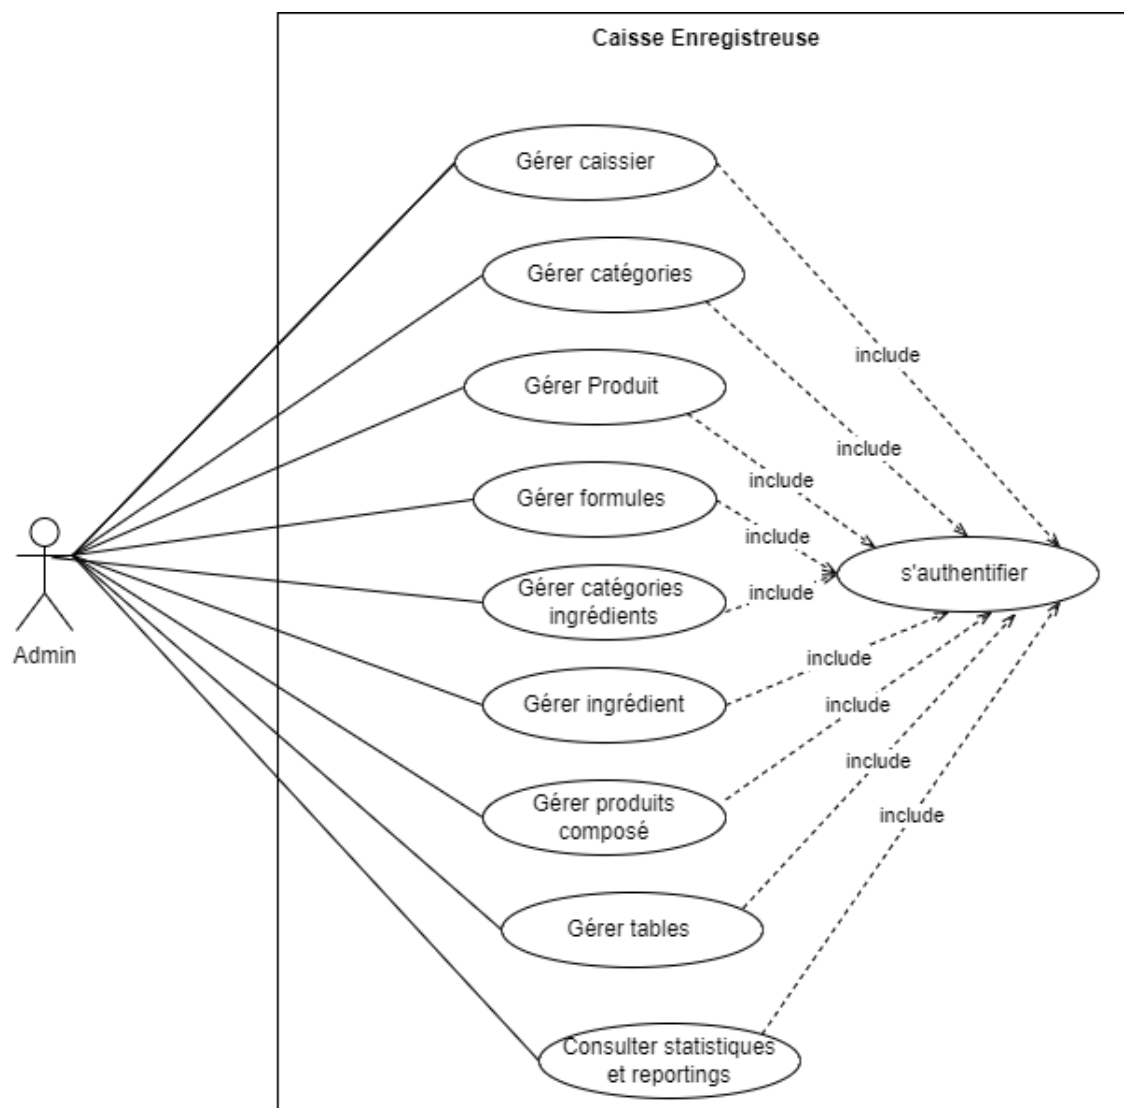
Caisse Enregistreuse

Gérer caissier

Gérer catégories

Gérer Produit

Gérer formules

Gérer catégories ingrédients

Gérer ingrédient

Gérer produits composé

Gérer tables

Consulter statistiques et reportings

s'authentifier

include

include

include

include

include

include

include

include

include

Admin